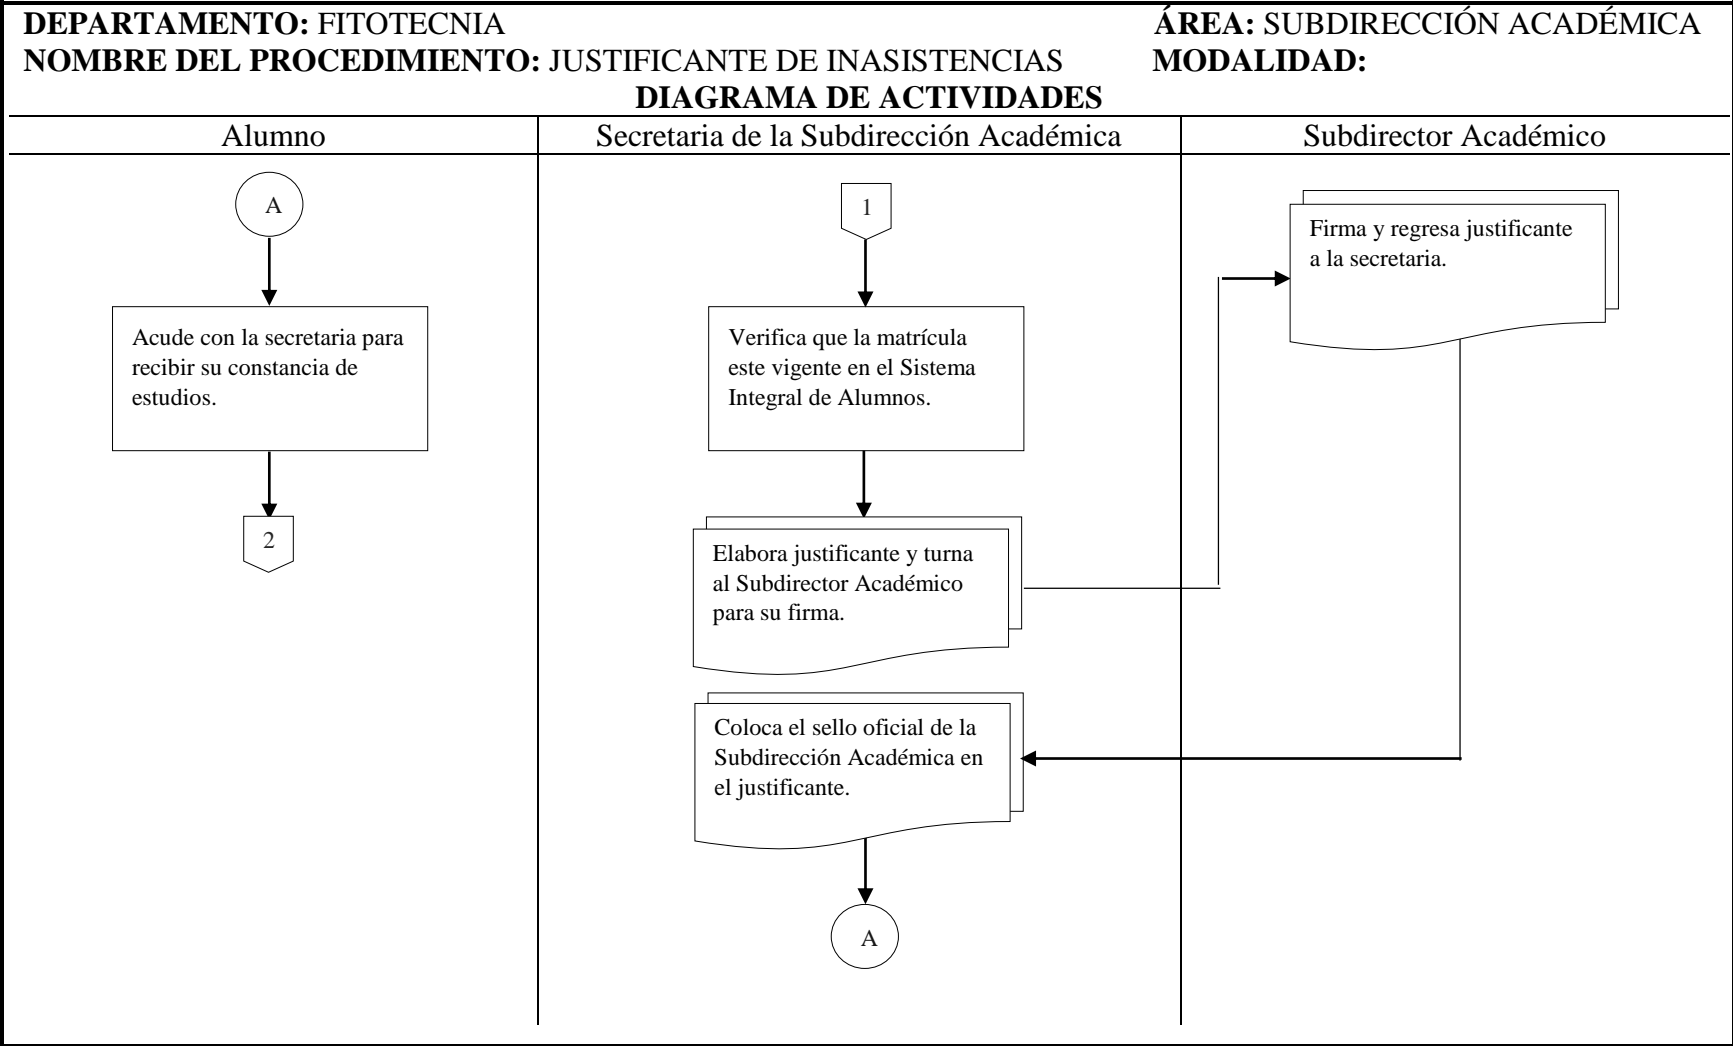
**DEPARTAMENTO:** FITOTECNIA **ÁREA:** SUBDIRECCIÓN ACADÉMICA
**NOMBRE DEL PROCEDIMIENTO:** JUSTIFICANTE DE INASISTENCIAS **MODALIDAD:**

**DIAGRAMA DE ACTIVIDADES**

Alumno

A

Acude con la secretaria para recibir su constancia de estudios.

2

Secretaria de la Subdirección Académica

1

Verifica que la matrícula este vigente en el Sistema Integral de Alumnos.

Elabora justificante y turna al Subdirector Académico para su firma.

Coloca el sello oficial de la Subdirección Académica en el justificante.

A

Subdirector Académico

Firma y regresa justificante a la secretaria.